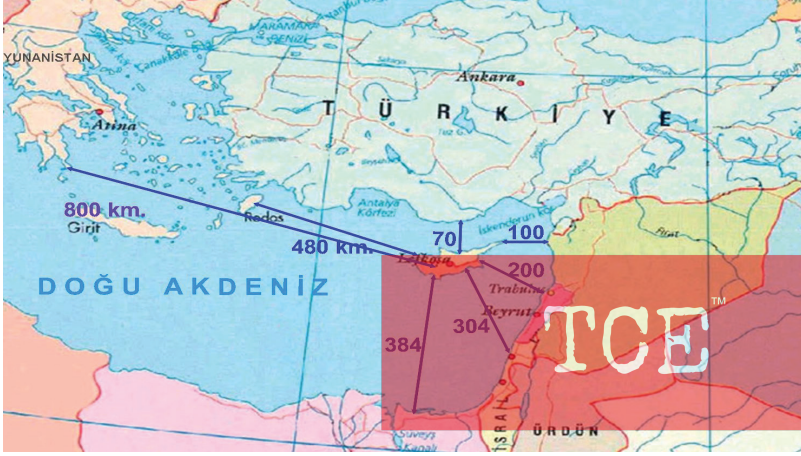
YUNANİSTAN
MARMARA DENİZİ
Çanakkale Boğazı
Ankara
Atina
T Ü R K İ Y E
800 km.
Girit
Rodos
Antalya Körfezi
480 km.
70
100
İskenderun Kö.
Lefkoşa
Fırat
D O Ğ U A K D E N İ Z
200
Trablus
Beyrut
304
384
TCE™
Süveyş Kanalı
İSRAİL
ÜRDÜN